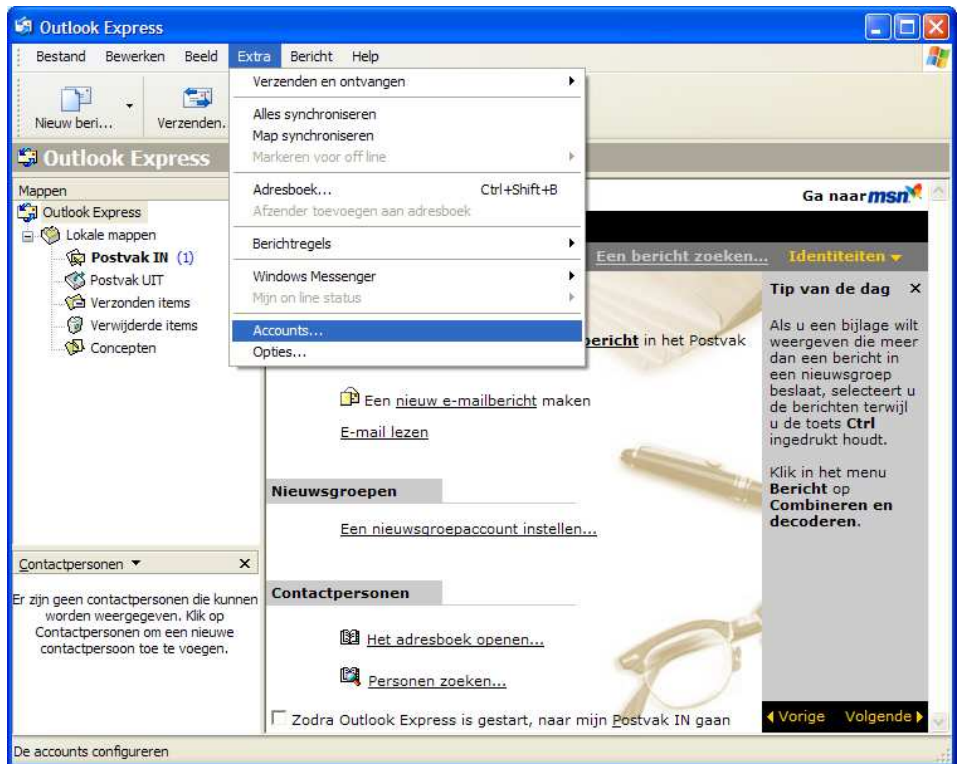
Outlook Express

Bestand Bewerken Beeld Extra Bericht Help

Nieuw beri... Verzenden.

Outlook Express

Mappen

Outlook Express
Lokale mappen
Postvak IN (1)
Postvak UIT
Verzonden items
Verwijderde items
Concepten

Verzenden en ontvangen
Alles synchroniseren
Map synchroniseren
Markeren voor off line
Adresboek... Ctrl+Shift+B
Afzender toevoegen aan adresboek
Berichtregels
Windows Messenger
Mijn on line status
Accounts...
Opties...

Ga naar msn

Een bericht zoeken... Identiteiten

bericht in het Postvak

Een nieuw e-mailbericht maken

E-mail lezen

Nieuwsgroepen

Een nieuwsgroepaccount instellen...

Contactpersonen

Het adresboek openen...

Personen zoeken...

Zodra Outlook Express is gestart, naar mijn Postvak IN gaan

Tip van de dag ×

Als u een bijlage wilt weergeven die meer dan een bericht in een nieuwsgroep beslaat, selecteert u de berichten terwijl u de toets Ctrl ingedrukt houdt.

Klik in het menu Bericht op Combineren en decoderen.

Vorige Volgende

Contactpersonen ×

Er zijn geen contactpersonen die kunnen worden weergegeven. Klik op Contactpersonen om een nieuwe contactpersoon toe te voegen.

De accounts configureren